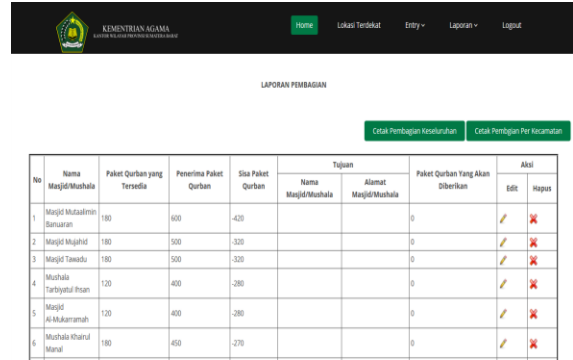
KEMENTRIAN AGAMA
KANTOR WILAYAH PROVINSI SUMATERA BARAT

Home Lokasi Terdekat Entry Laporan Logout

LAPORAN PEMBAGIAN

Cetak Pembagian Keseluruhan Cetak Pembgian Per Kecamatan

| No | Nama Masjid/Mushala | Paket Qurban yang Tersedia | Penerima Paket Qurban | Sisa Paket Qurban | Tujuan: Nama Masjid/Mushala | Tujuan: Alamat Masjid/Mushala | Paket Qurban Yang Akan Diberikan | Aksi: Edit | Aksi: Hapus |
|---|---|---|---|---|---|---|---|---|---|
| 1 | Masjid Mutaalimin Banuaran | 180 | 600 | -420 | | | 0 | | |
| 2 | Masjid Mujahid | 180 | 500 | -320 | | | 0 | | |
| 3 | Masjid Tawadu | 180 | 500 | -320 | | | 0 | | |
| 4 | Mushala Tarbiyatul Ihsan | 120 | 400 | -280 | | | 0 | | |
| 5 | Masjid Al-Mukarramah | 120 | 400 | -280 | | | 0 | | |
| 6 | Mushala Khairul Manal | 180 | 450 | -270 | | | 0 | | |